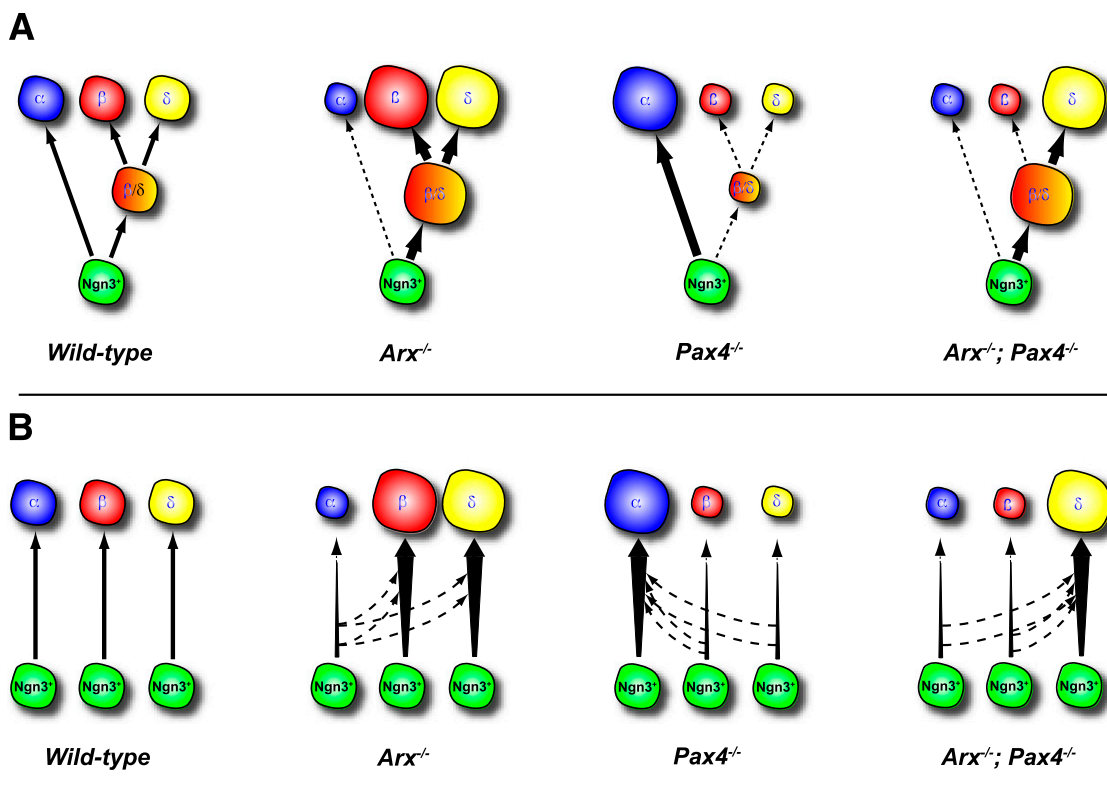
A

$\alpha$ $\beta$ $\delta$

$\beta/\delta$

Ngn3$^+$

*Wild-type*

$\alpha$ $\beta$ $\delta$

$\beta/\delta$

Ngn3$^+$

*Arx$^{-/-}$*

$\alpha$ $\beta$ $\delta$

$\beta/\delta$

Ngn3$^+$

*Pax4$^{-/-}$*

$\alpha$ $\beta$ $\delta$

$\beta/\delta$

Ngn3$^+$

*Arx$^{-/-}$; Pax4$^{-/-}$*

B

$\alpha$ $\beta$ $\delta$

Ngn3$^+$ Ngn3$^+$ Ngn3$^+$

*Wild-type*

$\alpha$ $\beta$ $\delta$

Ngn3$^+$ Ngn3$^+$ Ngn3$^+$

*Arx$^{-/-}$*

$\alpha$ $\beta$ $\delta$

Ngn3$^+$ Ngn3$^+$ Ngn3$^+$

*Pax4$^{-/-}$*

$\alpha$ $\beta$ $\delta$

Ngn3$^+$ Ngn3$^+$ Ngn3$^+$

*Arx$^{-/-}$; Pax4$^{-/-}$*